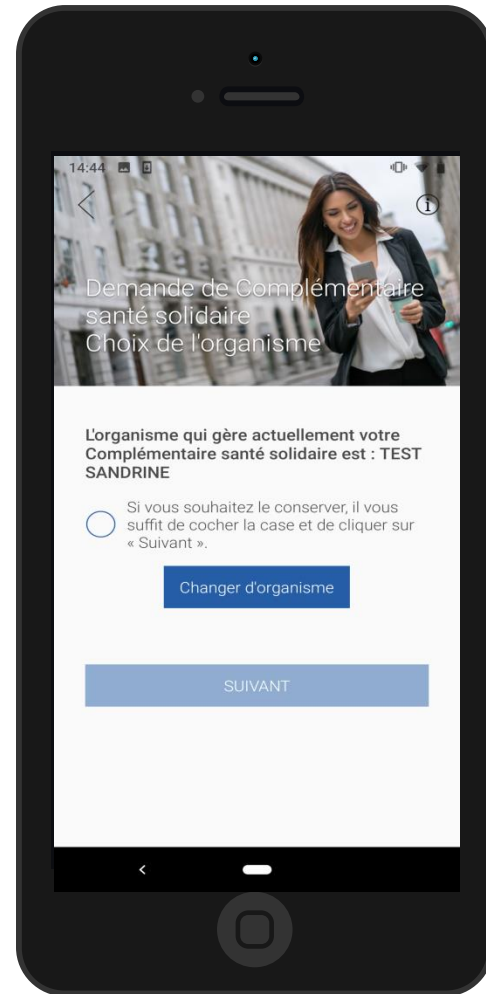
14:44

Demande de Complémentaire santé solidaire
Choix de l'organisme

L'organisme qui gère actuellement votre Complémentaire santé solidaire est : TEST SANDRINE

Si vous souhaitez le conserver, il vous suffit de cocher la case et de cliquer sur « Suivant ».

Changer d'organisme

SUIVANT